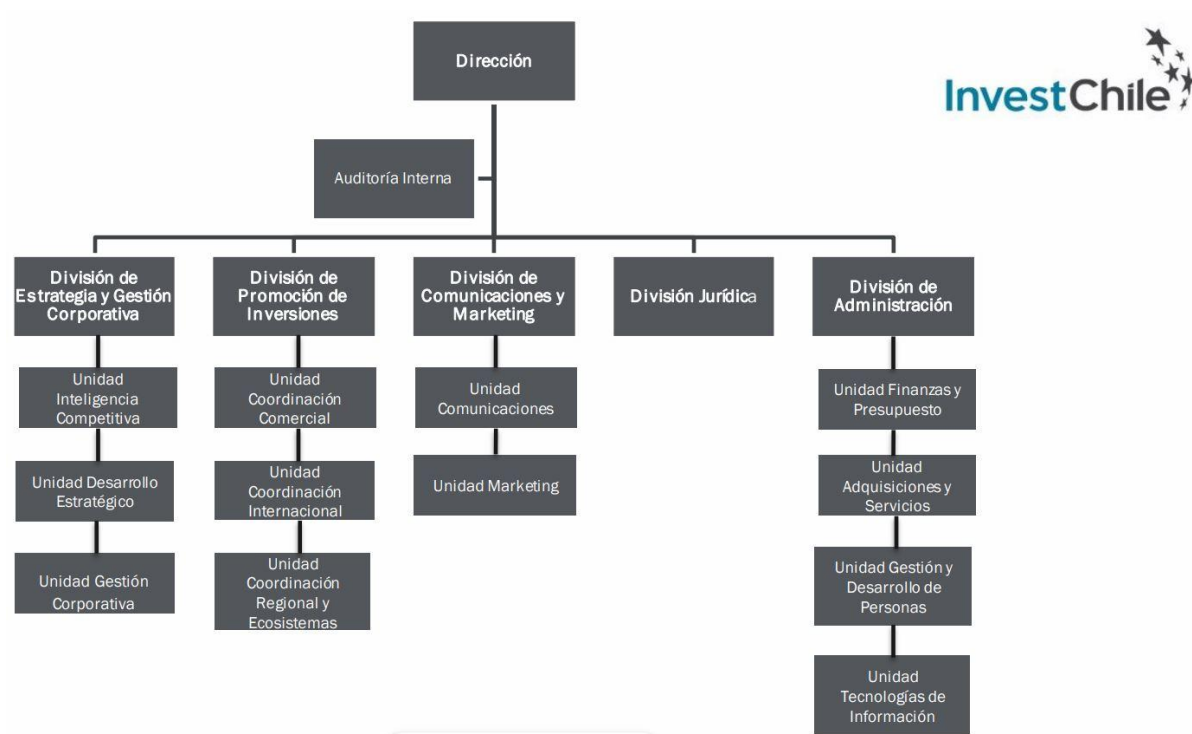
Dirección

InvestChile

Auditoría Interna

División de Estrategia y Gestión Corporativa

Unidad Inteligencia Competitiva

Unidad Desarrollo Estratégico

Unidad Gestión Corporativa

División de Promoción de Inversiones

Unidad Coordinación Comercial

Unidad Coordinación Internacional

Unidad Coordinación Regional y Ecosistemas

División de Comunicaciones y Marketing

Unidad Comunicaciones

Unidad Marketing

División Jurídica

División de Administración

Unidad Finanzas y Presupuesto

Unidad Adquisiciones y Servicios

Unidad Gestión y Desarrollo de Personas

Unidad Tecnologías de Información